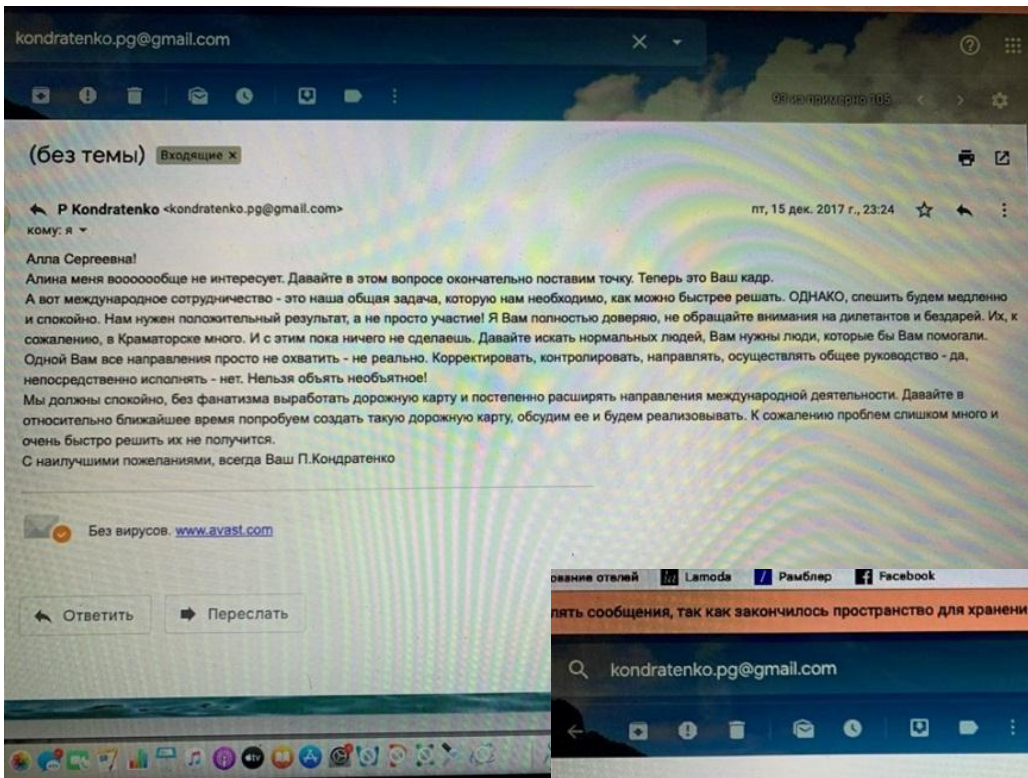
kondratenko.pg@gmail.com

93 из примерно 105

(без темы) Входящие ×

P Kondratenko <kondratenko.pg@gmail.com>
кому: я

пт, 15 дек. 2017 г., 23:24

Алла Сергеевна!
Алина меня вооооообще не интересует. Давайте в этом вопросе окончательно поставим точку. Теперь это Ваш кадр.
А вот международное сотрудничество - это наша общая задача, которую нам необходимо, как можно быстрее решать. ОДНАКО, спешить будем медленно и спокойно. Нам нужен положительный результат, а не просто участие! Я Вам полностью доверяю, не обращайте внимания на дилетантов и бездарей. Их, к сожалению, в Краматорске много. И с этим пока ничего не сделаешь. Давайте искать нормальных людей, Вам нужны люди, которые бы Вам помогали. Одной Вам все направления просто не охватить - не реально. Корректировать, контролировать, направлять, осуществлять общее руководство - да, непосредственно исполнять - нет. Нельзя объять необъятное!
Мы должны спокойно, без фанатизма выработать дорожную карту и постепенно расширять направления международной деятельности. Давайте в относительно ближайшее время попробуем создать такую дорожную карту, обсудим ее и будем реализовывать. К сожалению проблем слишком много и очень быстро решить их не получится.
С наилучшими пожеланиями, всегда Ваш П.Кондратенко

Без вирусов. www.avast.com

Ответить

Переслать

вание отелей Lamoda Рамблер Facebook

лять сообщения, так как закончилось пространство для хранени

kondratenko.pg@gmail.com